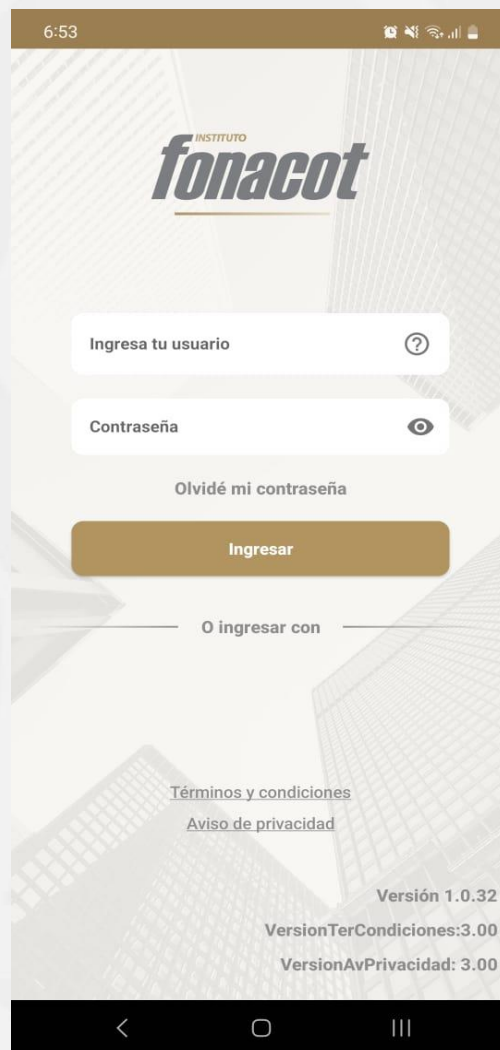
6:53

INSTITUTO
fonacot

Ingresa tu usuario

Contraseña

Olvidé mi contraseña

Ingresar

O ingresar con

Términos y condiciones

Aviso de privacidad

Versión 1.0.32

VersionTerCondiciones:3.00

VersionAvPrivacidad: 3.00